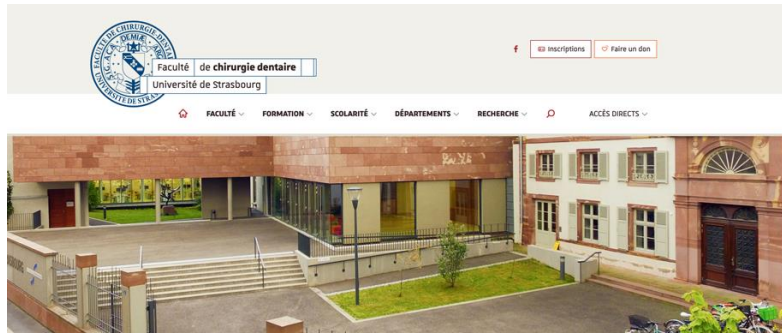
FACULTÉ DE CHIRURGIE DENTAIRE
UNIVERSITÉ DE STRASBOURG

Faculté de chirurgie dentaire
Université de Strasbourg

f
Inscriptions
Faire un don

FACULTÉ
FORMATION
SCOLARITÉ
DÉPARTEMENTS
RECHERCHE
ACCÈS DIRECTS